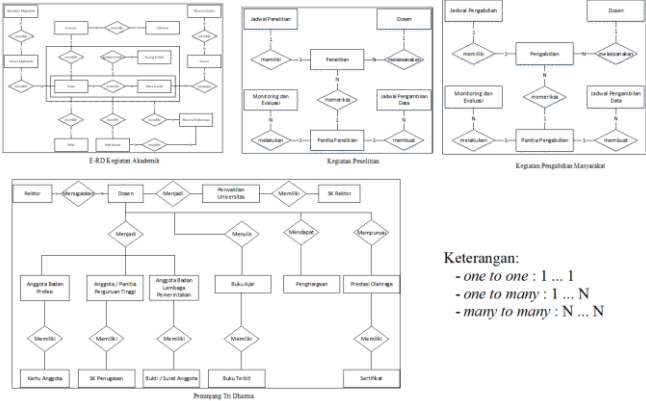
E-RD Kegiatan Akademik

Jadwal Penelitian
Dosen
memiliki
Penelitian
melaksanakan
memeriksa
Monitoring dan Evaluasi
Jadwal Pengambilan Data
melakukan
Panitia Penelitian
membuat
1
N

Kegiatan Penelitian

Jadwal Pengabdian
Dosen
memiliki
Pengabdian
melaksanakan
memeriksa
Monitoring dan Evaluasi
Jadwal Pengambilan Data
melakukan
Panitia Pengabdian
membuat

Kegiatan Pengabdian Masyarakat

Rektor
Menugaskan
Dosen
Menjadi
Perwakilan Universitas
Memiliki
SK Rektor
Menjadi
Menulis
Mendapat
Mempunyai
Anggota Badan Profesi
Anggota / Panitia Perguruan Tinggi
Anggota Badan Lembaga Pemerintahan
Buku Ajar
Penghargaan
Prestasi Olahraga
Memiliki
Memiliki
Memiliki
Memiliki
Memiliki
Kartu Anggota
SK Penugasan
Bukti / Surat Anggota
Buku Terbit
Sertifikat

Penunjang Tri Dharma

Keterangan:
- one to one : 1 ... 1
- one to many : 1 ... N
- many to many : N ... N